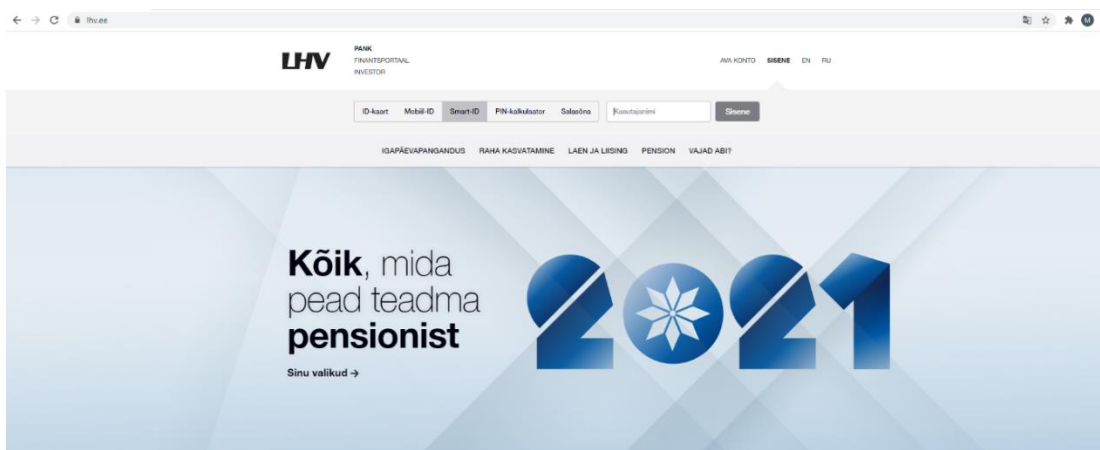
lhv.ee

LHV

PANK
FINANTSPORTAAL
INVESTOR

AVA KONTO SISENE EN RU

ID-kaart Mobiil-ID Smart-ID PIN-kalkulaator Salasõna Kasutajanimi Sisene

IGAPÄEVAPANGANDUS RAHA KASVATAMINE LAEN JA LIISING PENSION VAJAD ABI?

Kõik, mida pead teadma pensionist

Sinu valikud →

2021